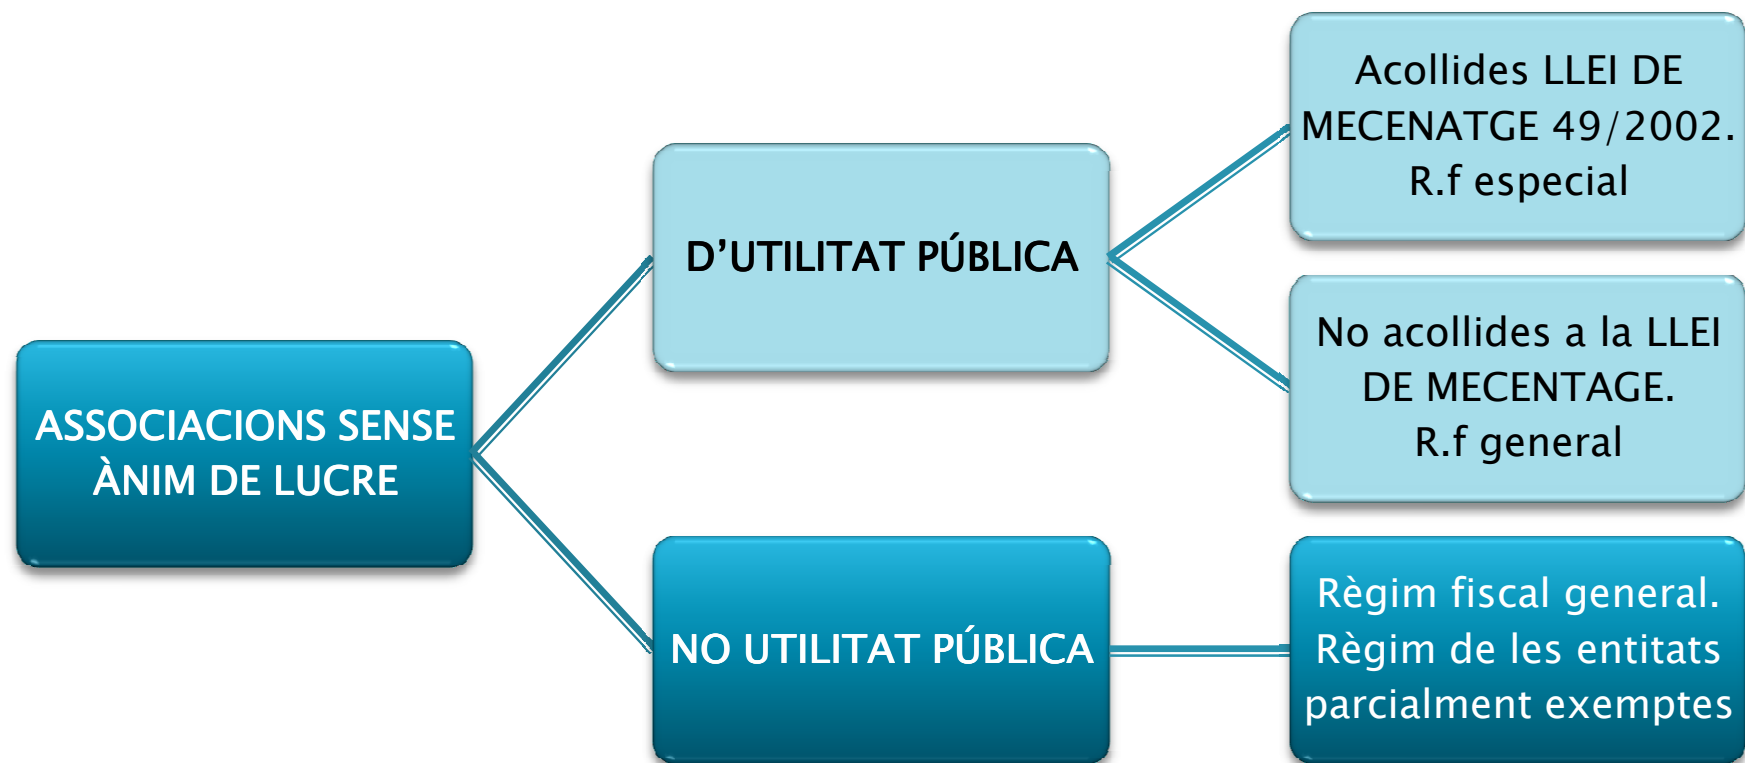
ASSOCIACIONS SENSE ÀNIM DE LUCRE

D’UTILITAT PÚBLICA

Acollides LLEI DE MECENATGE 49/2002. R.f especial

No acollides a la LLEI DE MECENTAGE. R.f general

NO UTILITAT PÚBLICA

Règim fiscal general. Règim de les entitats parcialment exemptes